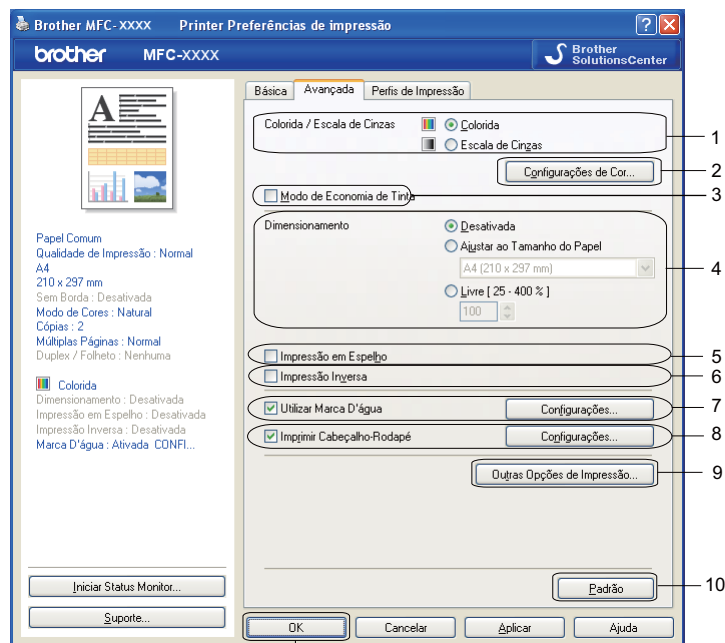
Brother MFC-XXXX Printer Preferências de impressão

brother MFC-XXXX

Brother SolutionsCenter

Papel Comum
Qualidade de Impressão : Normal
A4
210 x 297 mm
Sem Borda : Desativada
Modo de Cores : Natural
Cópias : 2
Múltiplas Páginas : Normal
Duplex / Folheto : Nenhuma

Colorida
Dimensionamento : Desativada
Impressão em Espelho : Desativada
Impressão Inversa : Desativada
Marca D'água : Ativada CONFI...

Iniciar Status Monitor...
Suporte...

Básica | Avançada | Perfis de Impressão

Colorida / Escala de Cinzas
Colorida
Escala de Cinzas

Configurações de Cor...

Modo de Economia de Tinta

Dimensionamento
Desativada
Ajustar ao Tamanho do Papel
A4 (210 x 297 mm)
Livre [ 25 - 400 % ]
100

Impressão em Espelho
Impressão Inversa

Utilizar Marca D'água
Configurações...
Imprimir Cabeçalho-Rodapé
Configurações...

Outras Opções de Impressão...

Padrão

OK
Cancelar
Aplicar
Ajuda

1
2
3
4
5
6
7
8
9
10